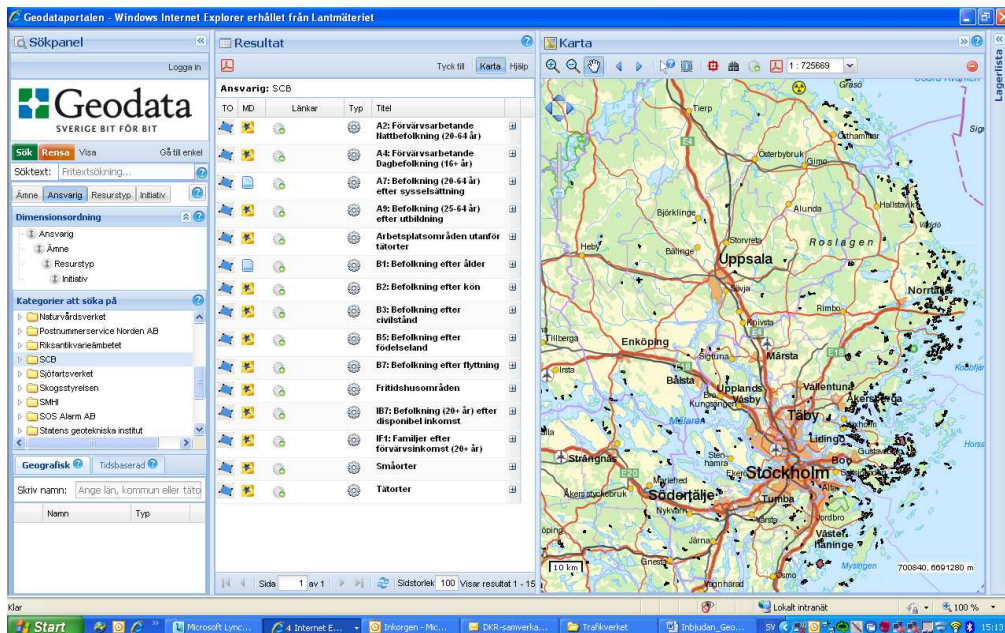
Geodataportalen - Windows Internet Explorer erhållet från Lantmäteriet

Sökpanel

Logga in

Geodata
SVERIGE BIT FÖR BIT

Sök Rensa Visa Gå till enkel

Söktext: Fritextsökning...

Ämne Ansvarig Resurstyp Initiativ

Dimensionsordning
Ansvarig
Ämne
Resurstyp
Initiativ

Kategorier att söka på
Naturvårdsverket
Postnummerservice Norden AB
Riksantikvarieämbetet
SCB
Sjöfartsverket
Skogsstyrelsen
SMHI
SOS Alarm AB
Statens geotekniska institut

Geografisk Tidsbaserad
Skriv namn: Ange län, kommun eller tätort
Namn Typ

Resultat

Tyck till Karta Hjälp

Ansvarig: SCB

| TO | MD | Länkar | Typ | Titel |
|---|---|---|---|---|
| | | | | A2: Förvärvsarbetande Nattbefolkning (20-64 år) |
| | | | | A4: Förvärvsarbetande Dagbefolkning (16+ år) |
| | | | | A7: Befolkning (20-64 år) efter sysselsättning |
| | | | | A9: Befolkning (25-64 år) efter utbildning |
| | | | | Arbetsplatsområden utanför tätorter |
| | | | | B1: Befolkning efter ålder |
| | | | | B2: Befolkning efter kön |
| | | | | B3: Befolkning efter civilstånd |
| | | | | B5: Befolkning efter födelseland |
| | | | | B7: Befolkning efter flyttning |
| | | | | Fritidshusområden |
| | | | | IB7: Befolkning (20+ år) efter disponibel inkomst |
| | | | | IF1: Familjer efter förvärvsinkomst (20+ år) |
| | | | | Småorter |
| | | | | Tätorter |

Sida 1 av 1 Sidstorlek 100 Visar resultat 1 - 15

Karta

1 : 725669

Lagerlista

Gräsö Tierp Östhammar Österbybruk Gimo Hallstavik Björklinge Alunda Heby Bälinge Storvreta Roslagen Uppsala Knivsta Norrtälje Rimbo Tillberga Enköping Sigtuna Märsta Irsta Bålsta Upplands Väsby Vallentuna Åkersberga Kungsängen Mälaren Täby Lidingö Strängnäs Stenhamra Ekerö Stockholm Bro Mariefred Åkers styckebruk Södertälje Tumba Nykvarn Jordbro Västerhaninge Järna Gnesta Vagnhärad Ösmo Mysingen Horsfjärden Kobben Gustavsberg Sigtuna

10 km

700840, 6691280 m

Klar
Lokalt intranät
100 %

Start Microsoft Lync... 4 Internet E... Inkorgen - Mic... DKR-samverka... Trafikverket Inbjudan_Geo... SV 15:13